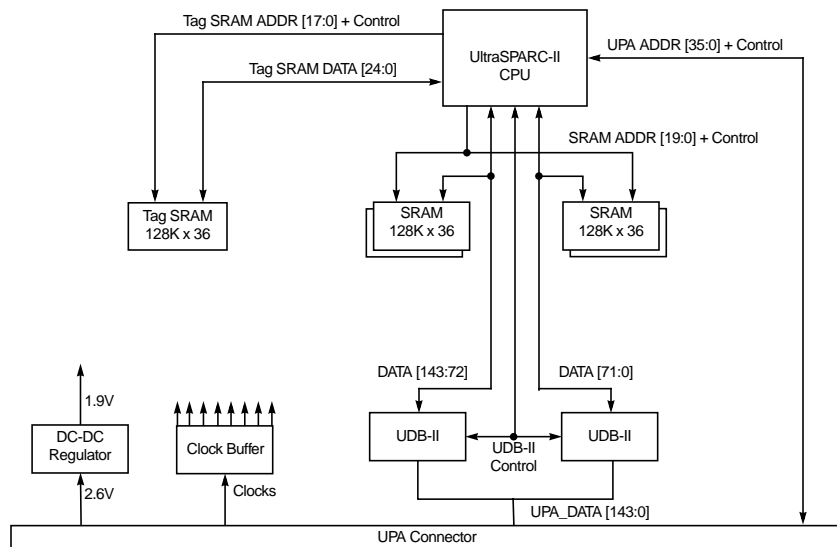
Tag SRAM ADDR [17:0] + Control

Tag SRAM DATA [24:0]

UltraSPARC-II CPU

UPA ADDR [35:0] + Control

SRAM ADDR [19:0] + Control

Tag SRAM 128K x 36

SRAM 128K x 36

SRAM 128K x 36

DATA [143:72]

DATA [71:0]

1.9V

DC-DC Regulator

2.6V

Clock Buffer

Clocks

UDB-II

UDB-II

UDB-II Control

UPA_DATA [143:0]

UPA Connector